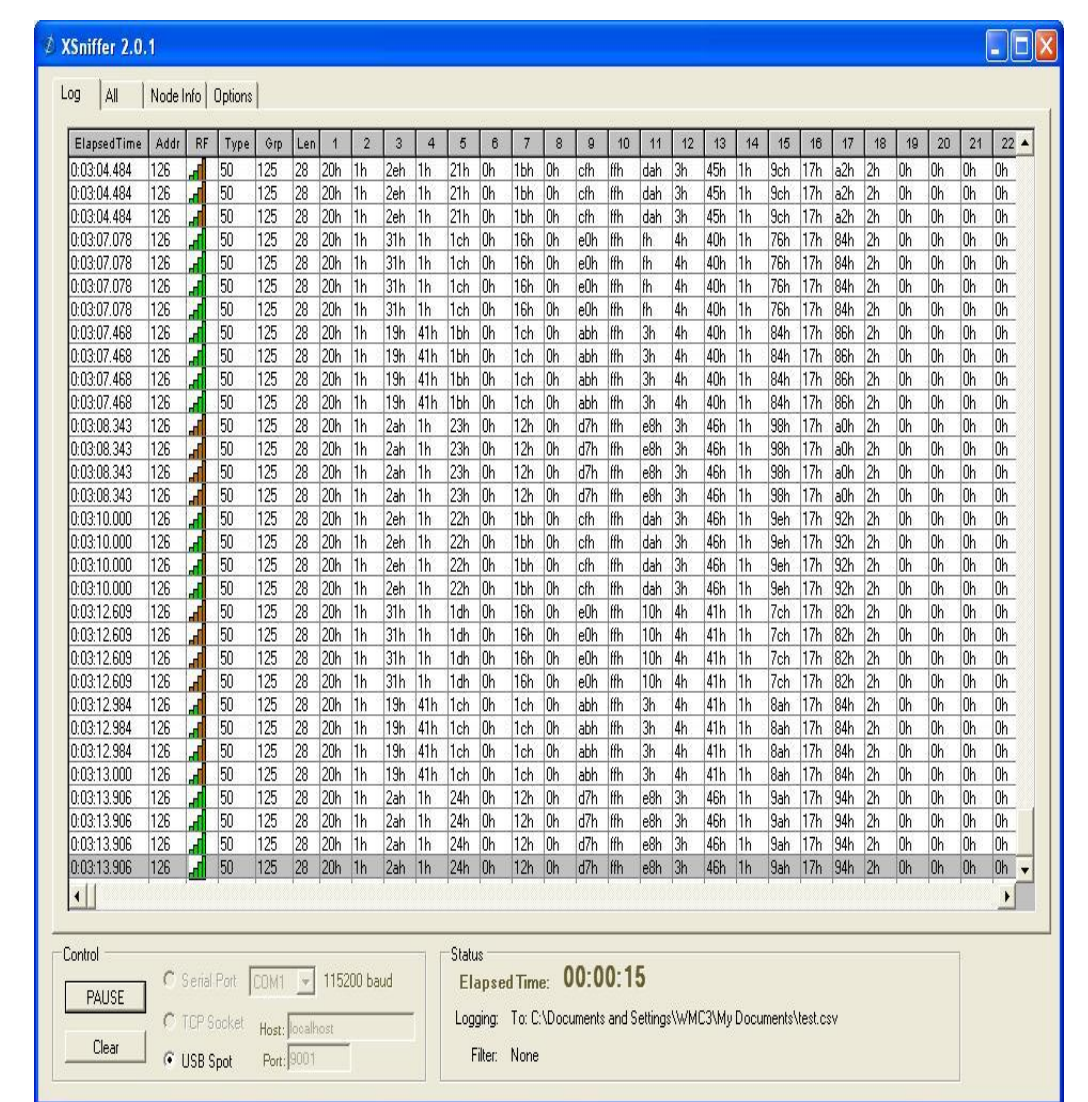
XSniffer 2.0.1

Log | All | Node Info | Options

| ElapsedTime | Addr | RF | Type | Grp | Len | 1 | 2 | 3 | 4 | 5 | 6 | 7 | 8 | 9 | 10 | 11 | 12 | 13 | 14 | 15 | 16 | 17 | 18 | 19 | 20 | 21 | 22 |
|---|---|---|---|---|---|---|---|---|---|---|---|---|---|---|---|---|---|---|---|---|---|---|---|---|---|---|---|
| 0:03:04.484 | 126 | | 50 | 125 | 28 | 20h | 1h | 2eh | 1h | 21h | 0h | 1bh | 0h | cfh | ffh | dah | 3h | 45h | 1h | 9ch | 17h | a2h | 2h | 0h | 0h | 0h | 0h |
| 0:03:04.484 | 126 | | 50 | 125 | 28 | 20h | 1h | 2eh | 1h | 21h | 0h | 1bh | 0h | cfh | ffh | dah | 3h | 45h | 1h | 9ch | 17h | a2h | 2h | 0h | 0h | 0h | 0h |
| 0:03:04.484 | 126 | | 50 | 125 | 28 | 20h | 1h | 2eh | 1h | 21h | 0h | 1bh | 0h | cfh | ffh | dah | 3h | 45h | 1h | 9ch | 17h | a2h | 2h | 0h | 0h | 0h | 0h |
| 0:03:07.078 | 126 | | 50 | 125 | 28 | 20h | 1h | 31h | 1h | 1ch | 0h | 16h | 0h | e0h | ffh | fh | 4h | 40h | 1h | 76h | 17h | 84h | 2h | 0h | 0h | 0h | 0h |
| 0:03:07.078 | 126 | | 50 | 125 | 28 | 20h | 1h | 31h | 1h | 1ch | 0h | 16h | 0h | e0h | ffh | fh | 4h | 40h | 1h | 76h | 17h | 84h | 2h | 0h | 0h | 0h | 0h |
| 0:03:07.078 | 126 | | 50 | 125 | 28 | 20h | 1h | 31h | 1h | 1ch | 0h | 16h | 0h | e0h | ffh | fh | 4h | 40h | 1h | 76h | 17h | 84h | 2h | 0h | 0h | 0h | 0h |
| 0:03:07.078 | 126 | | 50 | 125 | 28 | 20h | 1h | 31h | 1h | 1ch | 0h | 16h | 0h | e0h | ffh | fh | 4h | 40h | 1h | 76h | 17h | 84h | 2h | 0h | 0h | 0h | 0h |
| 0:03:07.468 | 126 | | 50 | 125 | 28 | 20h | 1h | 19h | 41h | 1bh | 0h | 1ch | 0h | abh | ffh | 3h | 4h | 40h | 1h | 84h | 17h | 86h | 2h | 0h | 0h | 0h | 0h |
| 0:03:07.468 | 126 | | 50 | 125 | 28 | 20h | 1h | 19h | 41h | 1bh | 0h | 1ch | 0h | abh | ffh | 3h | 4h | 40h | 1h | 84h | 17h | 86h | 2h | 0h | 0h | 0h | 0h |
| 0:03:07.468 | 126 | | 50 | 125 | 28 | 20h | 1h | 19h | 41h | 1bh | 0h | 1ch | 0h | abh | ffh | 3h | 4h | 40h | 1h | 84h | 17h | 86h | 2h | 0h | 0h | 0h | 0h |
| 0:03:07.468 | 126 | | 50 | 125 | 28 | 20h | 1h | 19h | 41h | 1bh | 0h | 1ch | 0h | abh | ffh | 3h | 4h | 40h | 1h | 84h | 17h | 86h | 2h | 0h | 0h | 0h | 0h |
| 0:03:08.343 | 126 | | 50 | 125 | 28 | 20h | 1h | 2ah | 1h | 23h | 0h | 12h | 0h | d7h | ffh | e8h | 3h | 46h | 1h | 98h | 17h | a0h | 2h | 0h | 0h | 0h | 0h |
| 0:03:08.343 | 126 | | 50 | 125 | 28 | 20h | 1h | 2ah | 1h | 23h | 0h | 12h | 0h | d7h | ffh | e8h | 3h | 46h | 1h | 98h | 17h | a0h | 2h | 0h | 0h | 0h | 0h |
| 0:03:08.343 | 126 | | 50 | 125 | 28 | 20h | 1h | 2ah | 1h | 23h | 0h | 12h | 0h | d7h | ffh | e8h | 3h | 46h | 1h | 98h | 17h | a0h | 2h | 0h | 0h | 0h | 0h |
| 0:03:08.343 | 126 | | 50 | 125 | 28 | 20h | 1h | 2ah | 1h | 23h | 0h | 12h | 0h | d7h | ffh | e8h | 3h | 46h | 1h | 98h | 17h | a0h | 2h | 0h | 0h | 0h | 0h |
| 0:03:10.000 | 126 | | 50 | 125 | 28 | 20h | 1h | 2eh | 1h | 22h | 0h | 1bh | 0h | cfh | ffh | dah | 3h | 46h | 1h | 9eh | 17h | 92h | 2h | 0h | 0h | 0h | 0h |
| 0:03:10.000 | 126 | | 50 | 125 | 28 | 20h | 1h | 2eh | 1h | 22h | 0h | 1bh | 0h | cfh | ffh | dah | 3h | 46h | 1h | 9eh | 17h | 92h | 2h | 0h | 0h | 0h | 0h |
| 0:03:10.000 | 126 | | 50 | 125 | 28 | 20h | 1h | 2eh | 1h | 22h | 0h | 1bh | 0h | cfh | ffh | dah | 3h | 46h | 1h | 9eh | 17h | 92h | 2h | 0h | 0h | 0h | 0h |
| 0:03:10.000 | 126 | | 50 | 125 | 28 | 20h | 1h | 2eh | 1h | 22h | 0h | 1bh | 0h | cfh | ffh | dah | 3h | 46h | 1h | 9eh | 17h | 92h | 2h | 0h | 0h | 0h | 0h |
| 0:03:12.609 | 126 | | 50 | 125 | 28 | 20h | 1h | 31h | 1h | 1dh | 0h | 16h | 0h | e0h | ffh | 10h | 4h | 41h | 1h | 7ch | 17h | 82h | 2h | 0h | 0h | 0h | 0h |
| 0:03:12.609 | 126 | | 50 | 125 | 28 | 20h | 1h | 31h | 1h | 1dh | 0h | 16h | 0h | e0h | ffh | 10h | 4h | 41h | 1h | 7ch | 17h | 82h | 2h | 0h | 0h | 0h | 0h |
| 0:03:12.609 | 126 | | 50 | 125 | 28 | 20h | 1h | 31h | 1h | 1dh | 0h | 16h | 0h | e0h | ffh | 10h | 4h | 41h | 1h | 7ch | 17h | 82h | 2h | 0h | 0h | 0h | 0h |
| 0:03:12.609 | 126 | | 50 | 125 | 28 | 20h | 1h | 31h | 1h | 1dh | 0h | 16h | 0h | e0h | ffh | 10h | 4h | 41h | 1h | 7ch | 17h | 82h | 2h | 0h | 0h | 0h | 0h |
| 0:03:12.984 | 126 | | 50 | 125 | 28 | 20h | 1h | 19h | 41h | 1ch | 0h | 1ch | 0h | abh | ffh | 3h | 4h | 41h | 1h | 8ah | 17h | 84h | 2h | 0h | 0h | 0h | 0h |
| 0:03:12.984 | 126 | | 50 | 125 | 28 | 20h | 1h | 19h | 41h | 1ch | 0h | 1ch | 0h | abh | ffh | 3h | 4h | 41h | 1h | 8ah | 17h | 84h | 2h | 0h | 0h | 0h | 0h |
| 0:03:12.984 | 126 | | 50 | 125 | 28 | 20h | 1h | 19h | 41h | 1ch | 0h | 1ch | 0h | abh | ffh | 3h | 4h | 41h | 1h | 8ah | 17h | 84h | 2h | 0h | 0h | 0h | 0h |
| 0:03:13.000 | 126 | | 50 | 125 | 28 | 20h | 1h | 19h | 41h | 1ch | 0h | 1ch | 0h | abh | ffh | 3h | 4h | 41h | 1h | 8ah | 17h | 84h | 2h | 0h | 0h | 0h | 0h |
| 0:03:13.906 | 126 | | 50 | 125 | 28 | 20h | 1h | 2ah | 1h | 24h | 0h | 12h | 0h | d7h | ffh | e8h | 3h | 46h | 1h | 9ah | 17h | 94h | 2h | 0h | 0h | 0h | 0h |
| 0:03:13.906 | 126 | | 50 | 125 | 28 | 20h | 1h | 2ah | 1h | 24h | 0h | 12h | 0h | d7h | ffh | e8h | 3h | 46h | 1h | 9ah | 17h | 94h | 2h | 0h | 0h | 0h | 0h |
| 0:03:13.906 | 126 | | 50 | 125 | 28 | 20h | 1h | 2ah | 1h | 24h | 0h | 12h | 0h | d7h | ffh | e8h | 3h | 46h | 1h | 9ah | 17h | 94h | 2h | 0h | 0h | 0h | 0h |
| 0:03:13.906 | 126 | | 50 | 125 | 28 | 20h | 1h | 2ah | 1h | 24h | 0h | 12h | 0h | d7h | ffh | e8h | 3h | 46h | 1h | 9ah | 17h | 94h | 2h | 0h | 0h | 0h | 0h |

Control
PAUSE
Clear
Serial Port COM1 115200 baud
TCP Socket Host: localhost
USB Spot Port: 9001

Status
Elapsed Time: 00:00:15
Logging: To: C:\Documents and Settings\WMC3\My Documents\test.csv
Filter: None